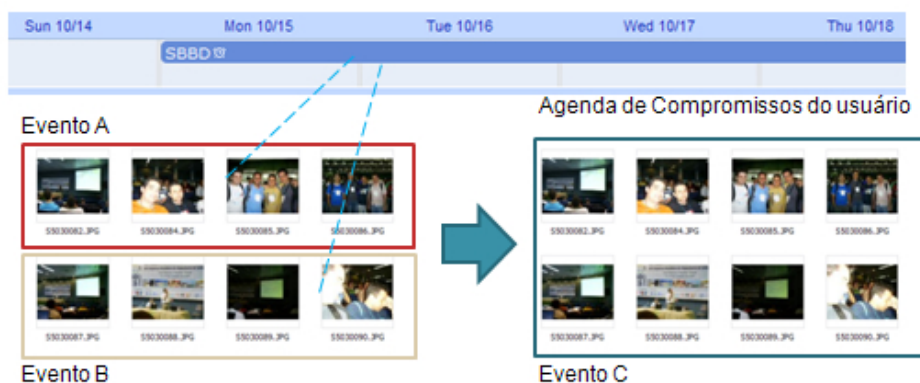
Sun 10/14 | Mon 10/15 | Tue 10/16 | Wed 10/17 | Thu 10/18

SBBD

Agenda de Compromissos do usuário

Evento A

S5030082.JPG S5030084.JPG S5030085.JPG S5030086.JPG

S5030087.JPG S5030088.JPG S5030089.JPG S5030090.JPG

Evento B

S5030082.JPG S5030084.JPG S5030085.JPG S5030086.JPG

S5030087.JPG S5030088.JPG S5030089.JPG S5030090.JPG

Evento C